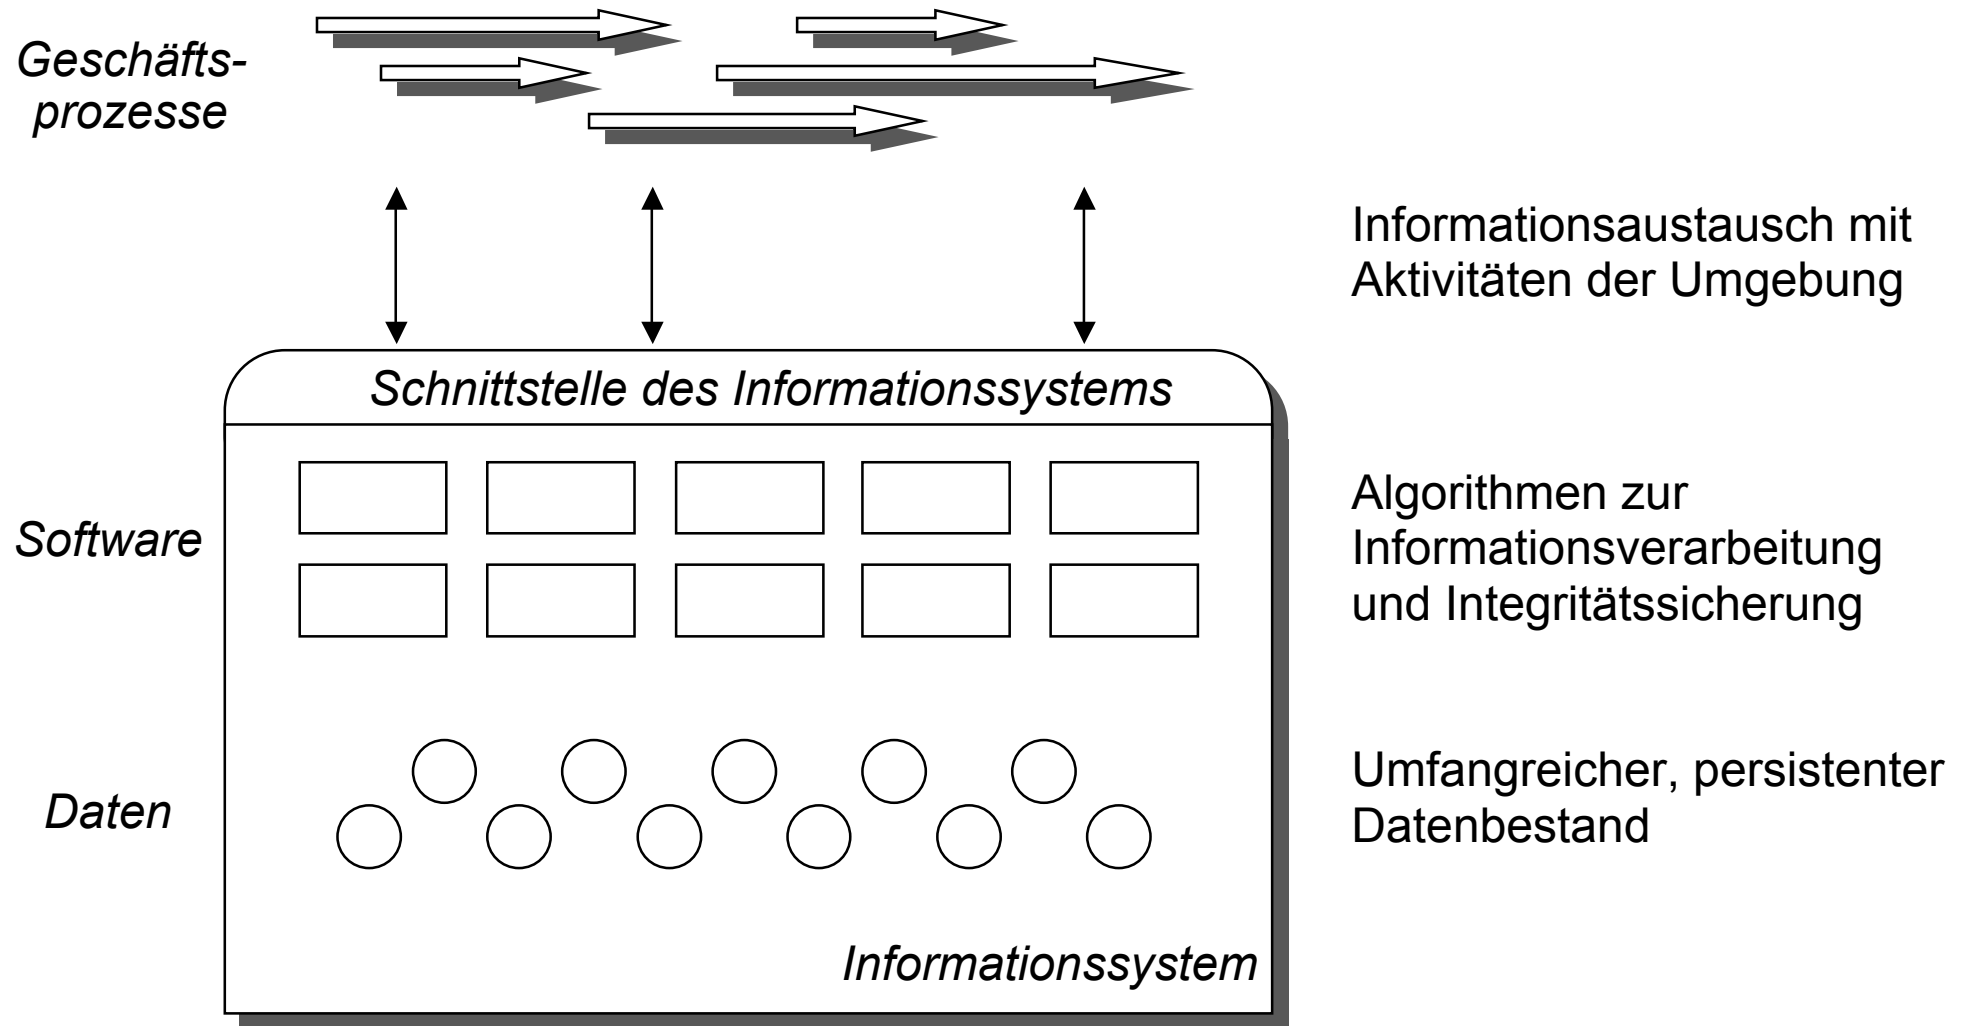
Geschäftsprozesse

Informationsaustausch mit Aktivitäten der Umgebung

Schnittstelle des Informationssystems

Software

Algorithmen zur Informationsverarbeitung und Integritätssicherung

Daten

Umfangreicher, persistenter Datenbestand

Informationssystem